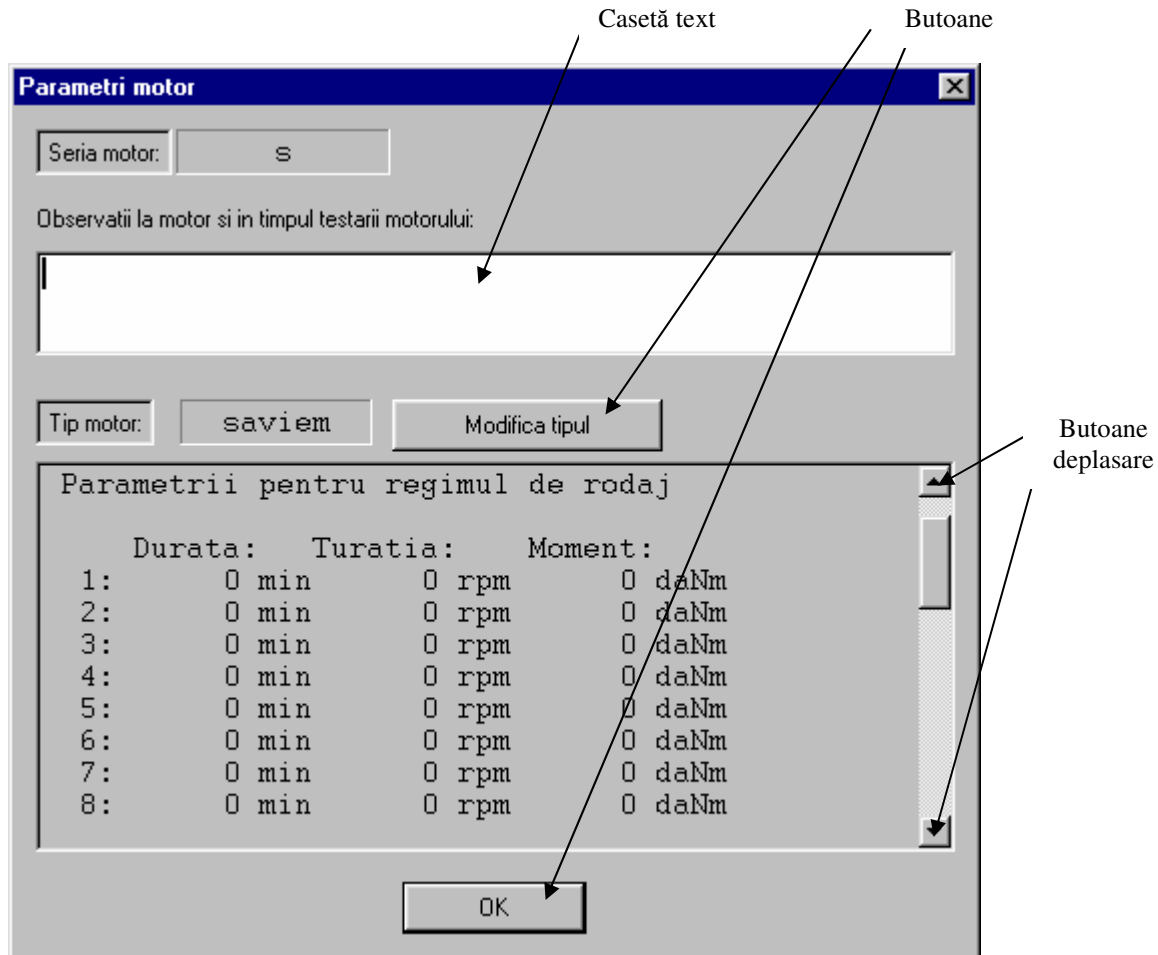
Casetă text

Butoane

Parametri motor

Seria motor: s

Observatii la motor si in timpul testarii motorului:

Tip motor: saviem

Modifica tipul

Butoane deplasare

Parametrii pentru regimul de rodaj

| | Durata: | Turatia: | Moment: |
|---|---|---|---|
| 1: | 0 min | 0 rpm | 0 daNm |
| 2: | 0 min | 0 rpm | 0 daNm |
| 3: | 0 min | 0 rpm | 0 daNm |
| 4: | 0 min | 0 rpm | 0 daNm |
| 5: | 0 min | 0 rpm | 0 daNm |
| 6: | 0 min | 0 rpm | 0 daNm |
| 7: | 0 min | 0 rpm | 0 daNm |
| 8: | 0 min | 0 rpm | 0 daNm |

OK